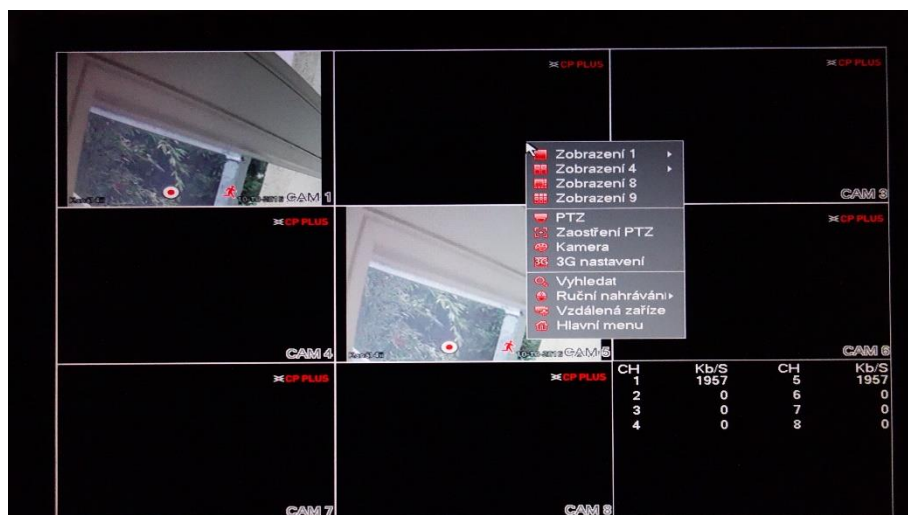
CAM 1

CP PLUS

CP PLUS

Zobrazení 1
Zobrazení 4
Zobrazení 8
Zobrazení 9
PTZ
Zaostření PTZ
Kamera
3G nastavení
Vyhledat
Ruční nahrávání
Vzdálená zaříze
Hlavní menu

CAM 3

CP PLUS

CP PLUS

CAM 4

CAM 5

CAM 6

CP PLUS

CP PLUS

| CH | Kb/S | CH | Kb/S |
|---|---|---|---|
| 1 | 1957 | 5 | 1957 |
| 2 | 0 | 6 | 0 |
| 3 | 0 | 7 | 0 |
| 4 | 0 | 8 | 0 |

CAM 7

CAM 8